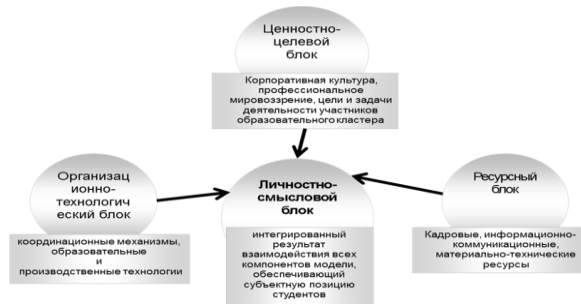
Ценностно-целевой блок

Корпоративная культура, профессиональное мировоззрение, цели и задачи деятельности участников образовательного кластера

Организац ионно-технологич еский блок

координационные механизмы, образовательные и производственные технологии

Личностно-смысловой блок

интегрированный результат взаимодействия всех компонентов модели, обеспечивающий субъектную позицию студентов

Ресурсный блок

Кадровые, информационно-коммуникационные, материально-технические ресурсы